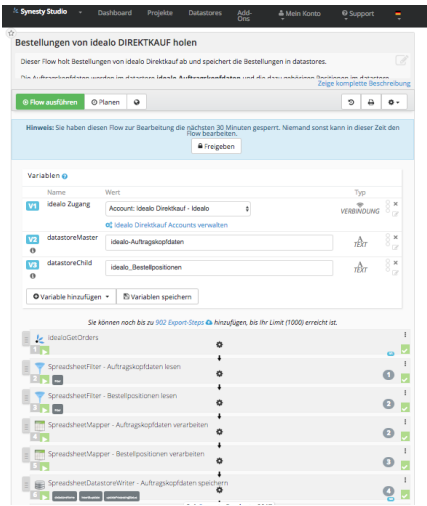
Synesty Studio Dashboard Projekte Datastores Add-Ons Mein Konto Support

Bestellungen von idealo DIREKTKAUF holen

Dieser Flow holt Bestellungen von idealo DIREKTKAUF ab und speichert die Bestellungen in datastores.

Die Auftragskopfdaten werden im datastore idealo_Auftragskopfdaten und die dazu gehörigen Positionen im datastore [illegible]

Zeige komplette Beschreibung

Flow ausführen Planen

Hinweis: Sie haben diesen Flow zur Bearbeitung die nächsten 30 Minuten gesperrt. Niemand sonst kann in dieser Zeit den Flow bearbeiten.

Freigeben

Variablen

| | Name | Wert | Typ |
|---|---|---|---|
| V1 | idealo Zugang | Account: Idealo Direktkauf - Idealo | VERBINDUNG |
| | | Idealo Direktkauf Accounts verwalten | |
| V2 | datastoreMaster | idealo-Auftragskopfdaten | TEXT |
| V3 | datastoreChild | idealo_Bestellpositionen | TEXT |

Variable hinzufügen Variablen speichern

Sie können noch bis zu 902 Export-Steps hinzufügen, bis Ihr Limit (1000) erreicht ist.

idealoGetOrders

SpreadsheetFilter - Auftragskopfdaten lesen
1

SpreadsheetFilter - Bestellpositionen lesen
2

SpreadsheetMapper - Auftragskopfdaten verarbeiten
2

SpreadsheetMapper - Bestellpositionen verarbeiten
3

SpreadsheetDatastoreWriter - Auftragskopfdaten speichern
4